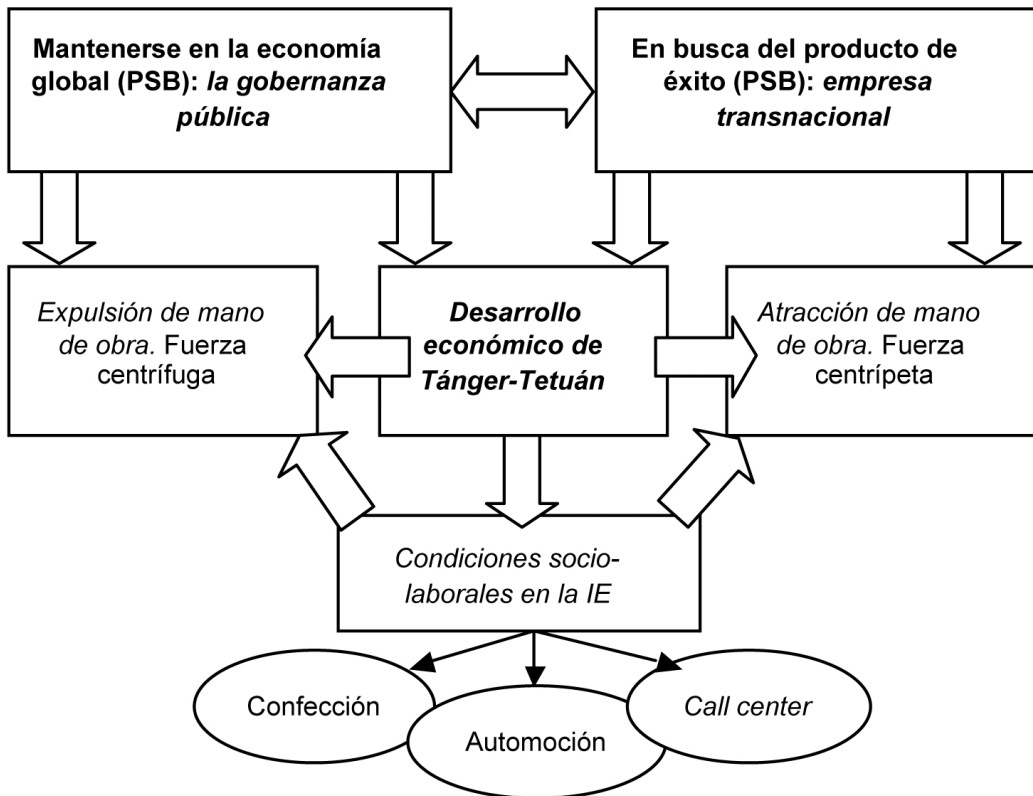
Mantenerse en la economía global (PSB): la gobernanza pública

En busca del producto de éxito (PSB): empresa transnacional

Expulsión de mano de obra. Fuerza centrífuga

Desarrollo económico de Tánger-Tetuán

Atracción de mano de obra. Fuerza centrípeta

Condiciones socio-laborales en la IE

Confección

Automoción

Call center